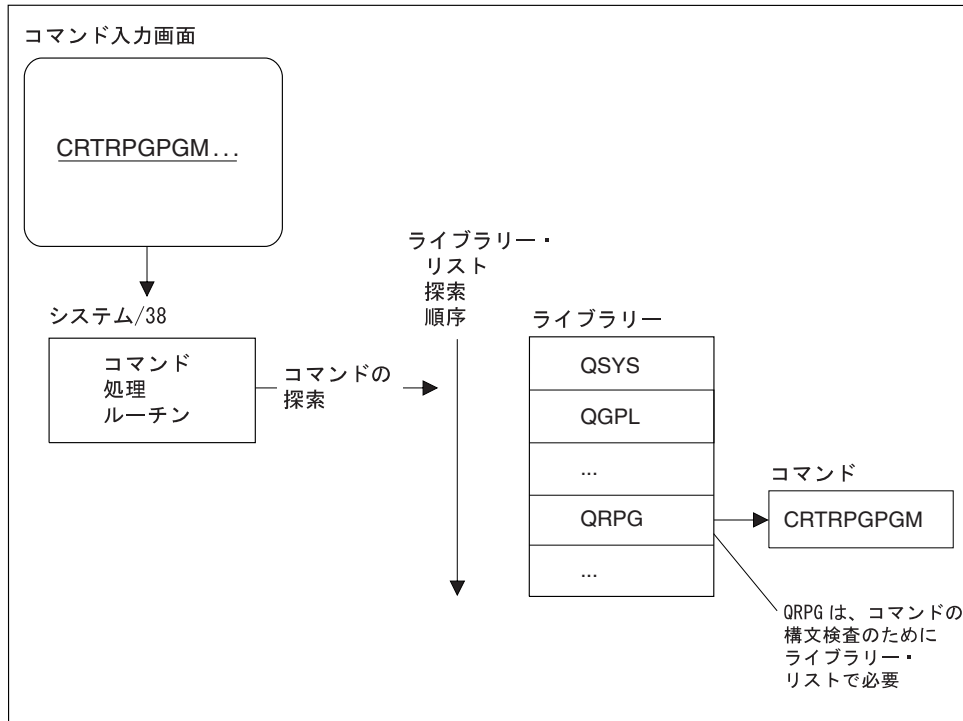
コマンド入力画面

CRTRPGPGM...

システム/38

コマンド
処理
ルーチン

コマンドの
探索

ライブラリー・
リスト
探索
順序

ライブラリー

QSYS

QGPL

...

QRPG

...

コマンド

CRTRPGPGM

QRPG は、コマンドの
構文検査のために
ライブラリー・
リストで必要